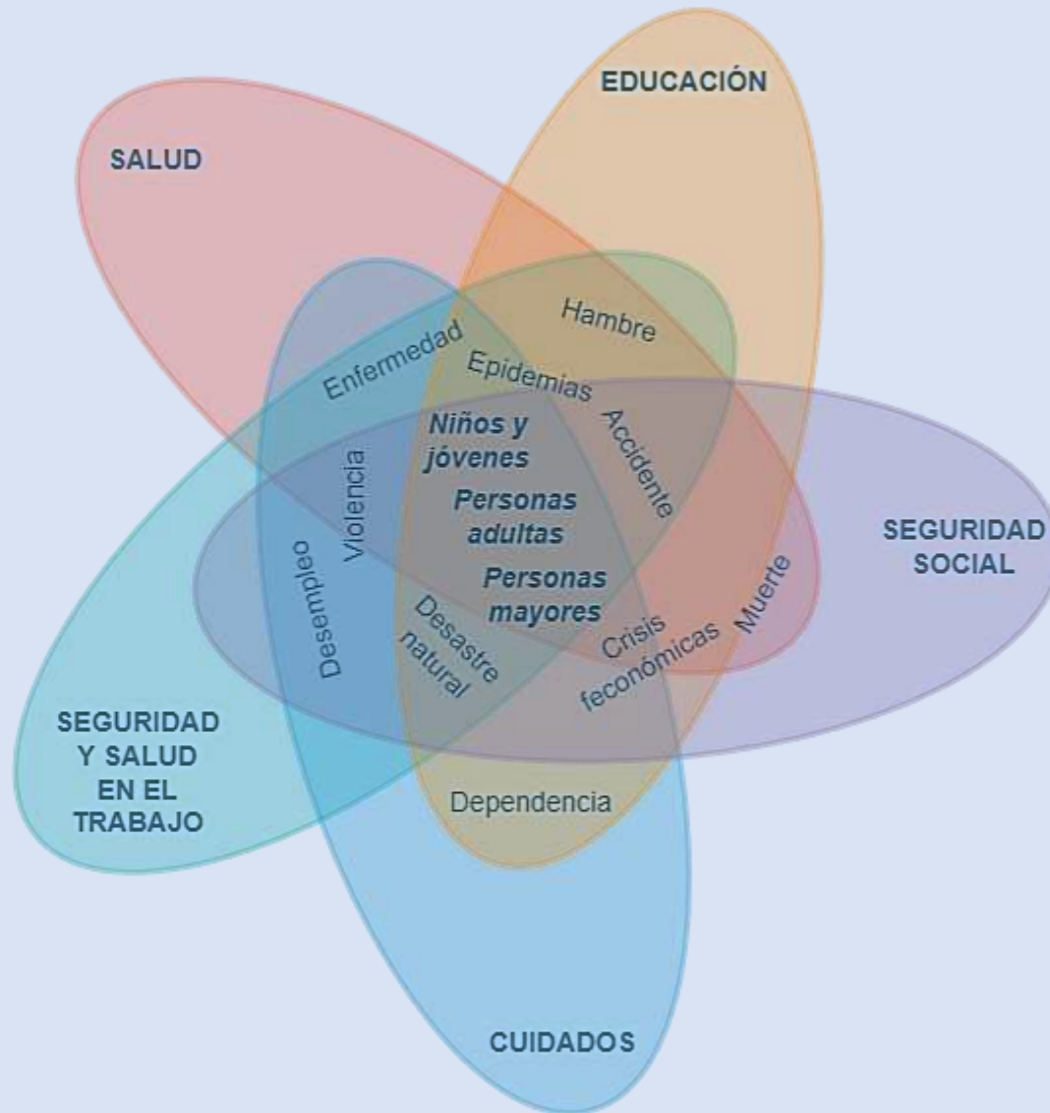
EDUCACIÓN

SALUD

Hambre

Enfermedad

Epidemias

Niños y jóvenes

Accidente

Violencia

Personas adultas

SEGURIDAD SOCIAL

Desempleo

Personas mayores

Muerte

Desastre natural

Crisis feconómicas

SEGURIDAD Y SALUD EN EL TRABAJO

Dependencia

CUIDADOS